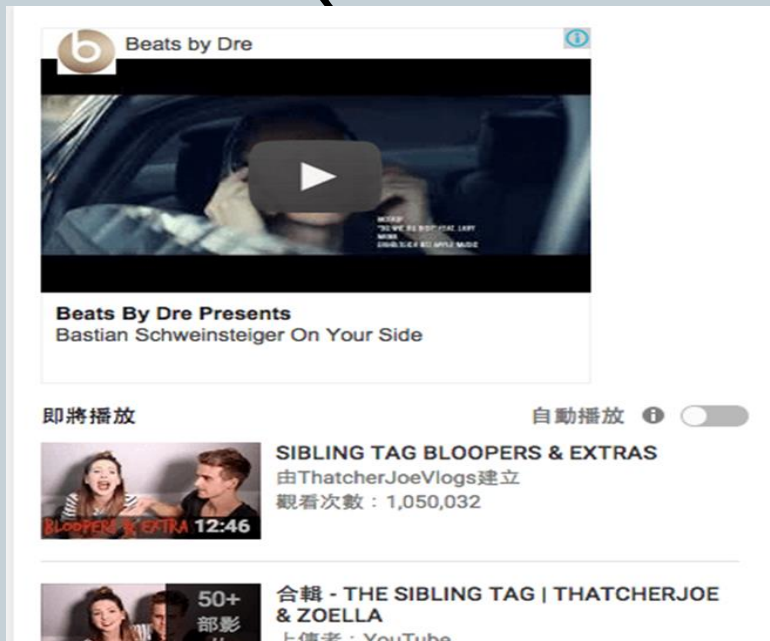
Beats by Dre

Beats By Dre Presents
Bastian Schweinsteiger On Your Side

即將播放

自動播放

BLOOPERS & EXTRA 12:46

SIBLING TAG BLOOPERS & EXTRAS
由ThatcherJoeVlogs建立
觀看次數：1,050,032

50+
部影

合輯 - THE SIBLING TAG | THATCHERJOE & ZOELLA
上傳者：YouTube